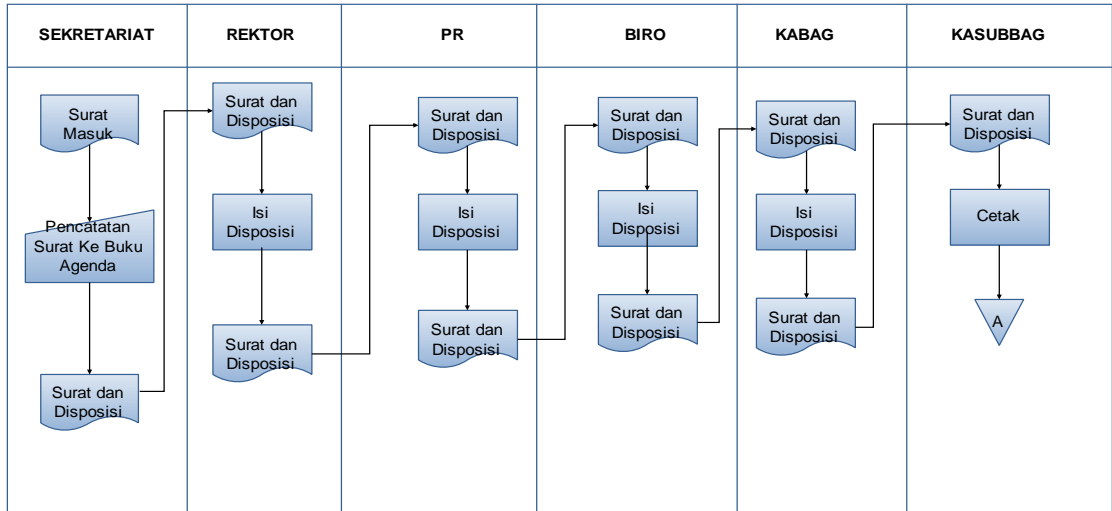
| SEKRETARIAT | REKTOR | PR | BIRO | KABAG | KASUBBAG |
|---|---|---|---|---|---|
| Surat Masuk | Surat dan Disposisi | Surat dan Disposisi | Surat dan Disposisi | Surat dan Disposisi | Surat dan Disposisi |
| Pencatatan Surat Ke Buku Agenda | Isi Disposisi | Isi Disposisi | Isi Disposisi | Isi Disposisi | Cetak |
| Surat dan Disposisi | Surat dan Disposisi | Surat dan Disposisi | Surat dan Disposisi | Surat dan Disposisi | A |